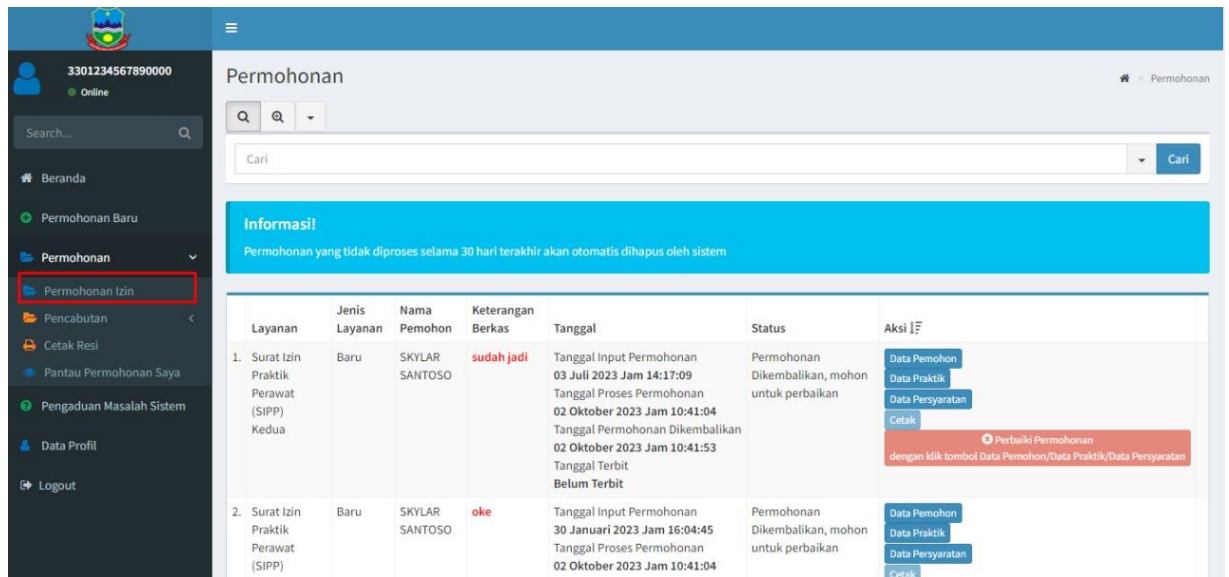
≡

3301234567890000
Online

Search...

Beranda

Permohonan Baru

Permohonan

Permohonan Izin

Pencabutan

Cetak Resi

Pantau Permohonan Saya

Pengaduan Masalah Sistem

Data Profil

Logout

Permohonan

Permohonan

Cari

Cari

Informasi!

Permohonan yang tidak diproses selama 30 hari terakhir akan otomatis dihapus oleh sistem

| | Layanan | Jenis Layanan | Nama Pemohon | Keterangan Berkas | Tanggal | Status | Aksi |
|---|---|---|---|---|---|---|---|
| 1. | Surat Izin Praktik Perawat (SIPP) Kedua | Baru | SKYLAR SANTOSO | sudah jadi | Tanggal Input Permohonan **03 Juli 2023 Jam 14:17:09** Tanggal Proses Permohonan **02 Oktober 2023 Jam 10:41:04** Tanggal Permohonan Dikembalikan **02 Oktober 2023 Jam 10:41:53** Tanggal Terbit **Belum Terbit** | Permohonan Dikembalikan, mohon untuk perbaikan | Data Pemohon Data Praktik Data Persyaratan Cetak Perbaiki Permohonan dengan klik tombol Data Pemohon/Data Praktik/Data Persyaratan |
| 2. | Surat Izin Praktik Perawat (SIPP) | Baru | SKYLAR SANTOSO | oke | Tanggal Input Permohonan **30 Januari 2023 Jam 16:04:45** Tanggal Proses Permohonan **02 Oktober 2023 Jam 10:41:04** | Permohonan Dikembalikan, mohon untuk perbaikan | Data Pemohon Data Praktik Data Persyaratan Cetak |